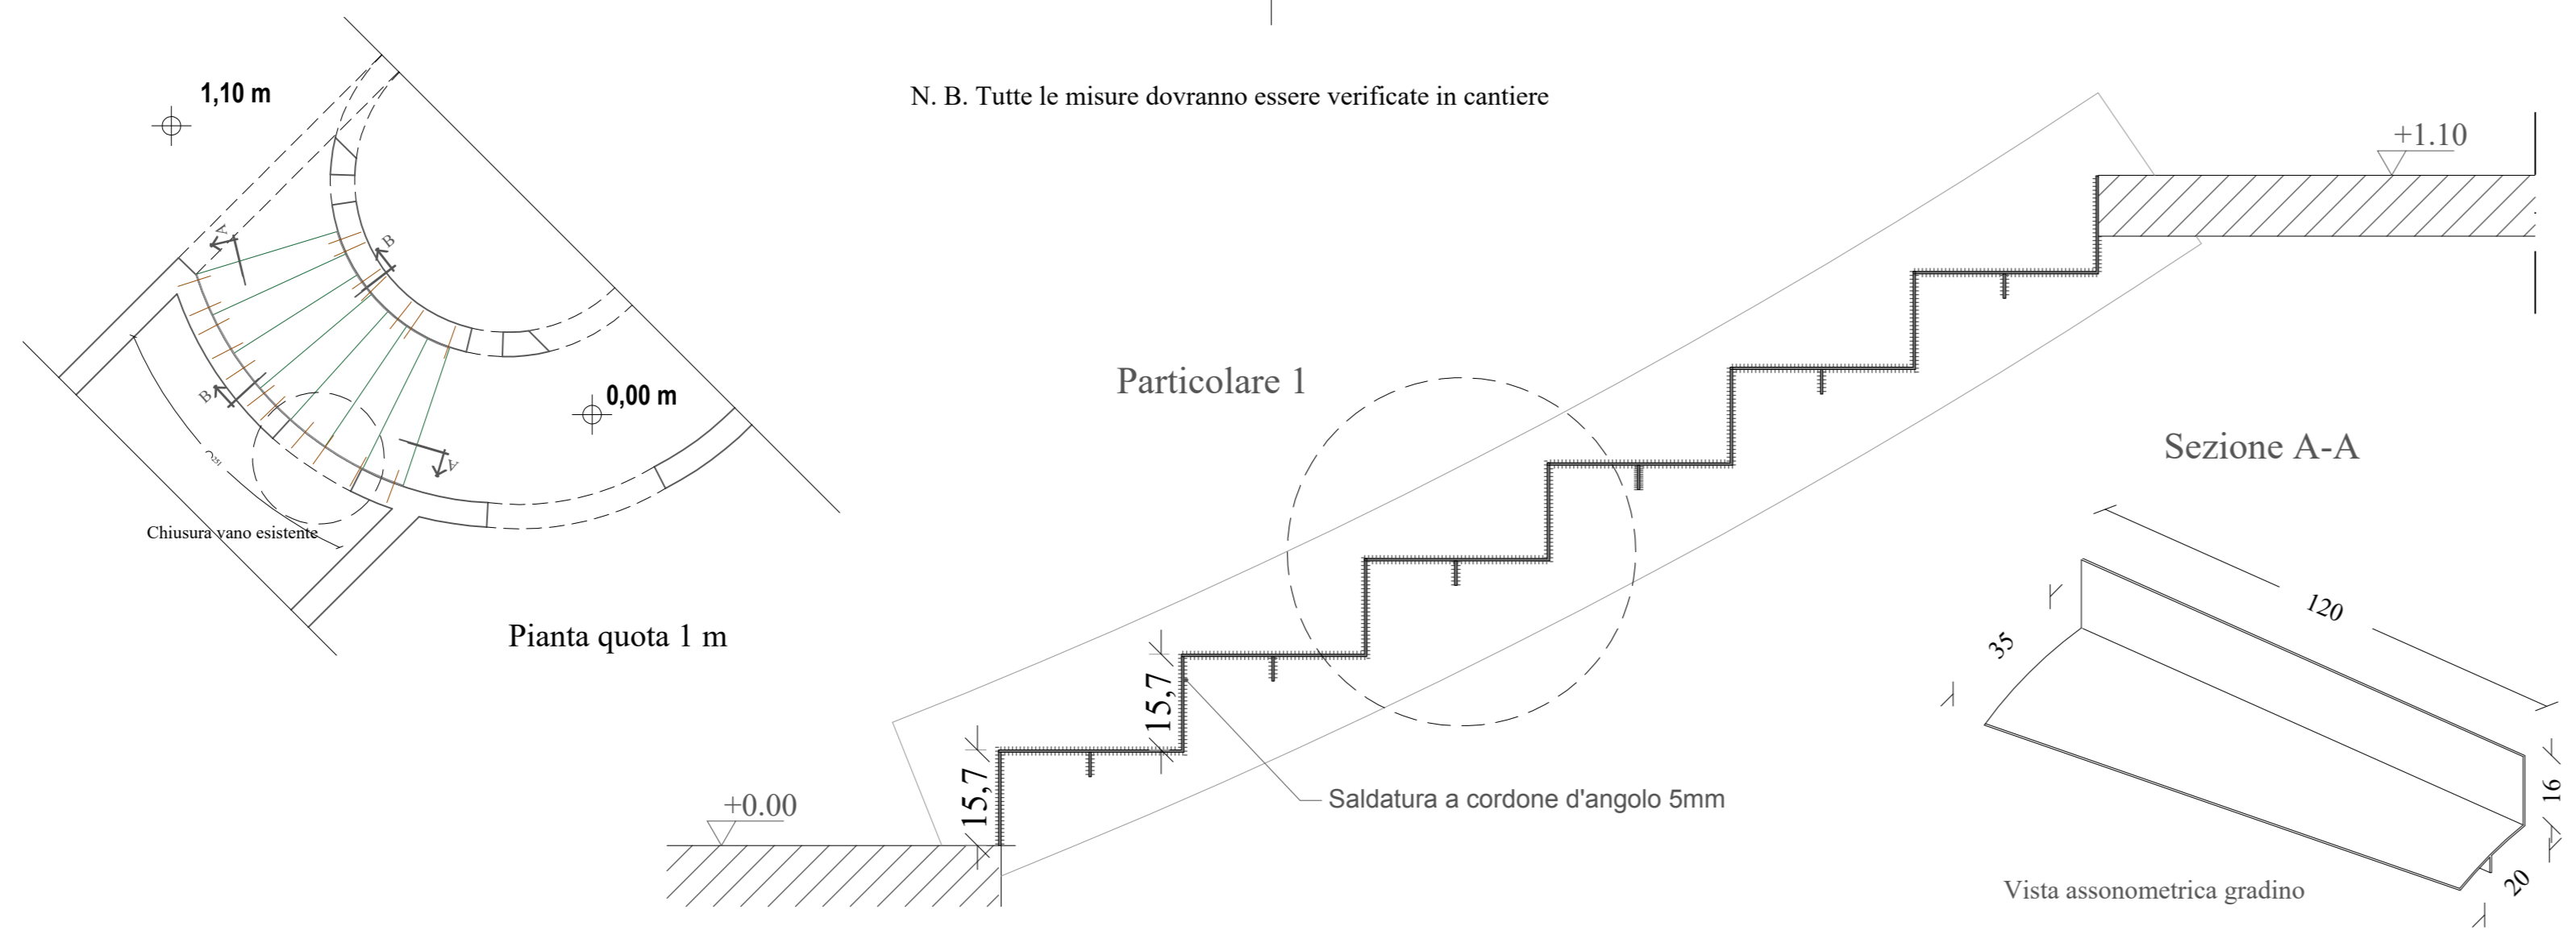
1,10 m

N. B. Tutte le misure dovranno essere verificate in cantiere

+1.10

A

B

B

A

0,00 m

Particolare 1

Sezione A-A

Chiusura vano esistente

Pianta quota 1 m

120

35

15,7

15,7

+0.00

Saldatura a cordone d'angolo 5mm

16

20

Vista assonometrica gradino